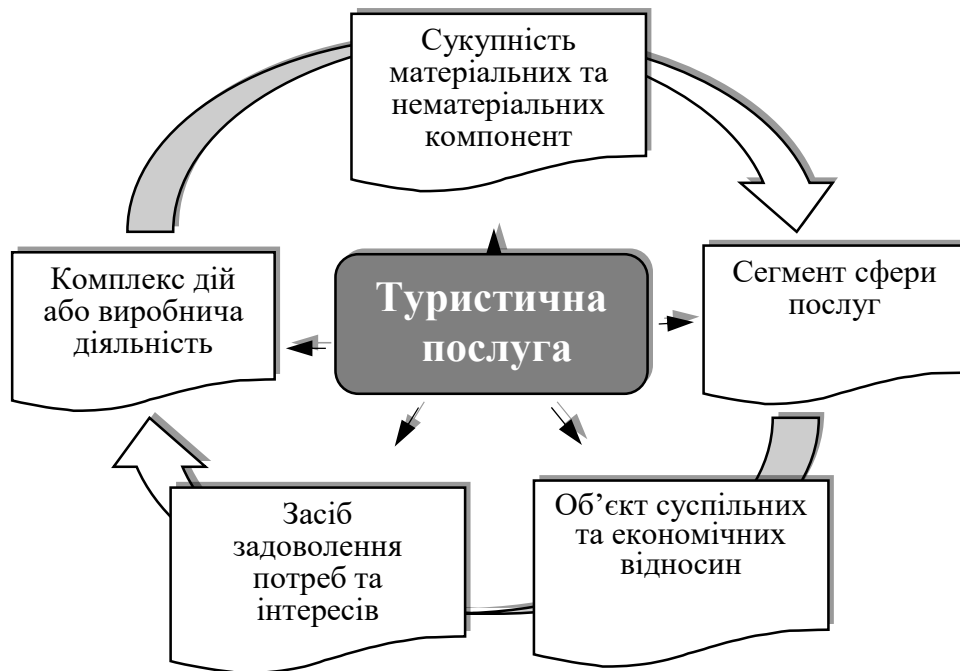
Сукупність матеріальних та нематеріальних компонент

Комплекс дій або виробнича діяльність

Туристична послуга

Сегмент сфери послуг

Засіб задоволення потреб та інтересів

Об’єкт суспільних та економічних відносин